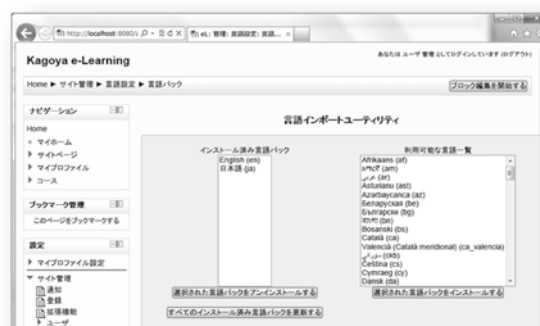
http://localhost:8080/ ρ - ✉ C ✕ eL: 管理: 言語設定: 言語... ✕

Kagoya e-Learning

あなたは ユーザ 管理 としてログインしています (ログアウト)

Home ▶ サイト管理 ▶ 言語設定 ▶ 言語パック

ブロック編集を開始する

ナビゲーション

Home
◦ マイホーム
▶ サイトページ
▶ マイプロファイル
▶ コース

ブックマーク管理

このページをブックマークする

設定

▶ マイプロファイル設定
▼ サイト管理
通知
登録
拡張機能
▶ ユーザ

言語インポートユーティリティ

インストール済み言語パック

English (en)
日本語 (ja)

選択された言語パックをアンインストールする

すべてのインストール済み言語パックを更新する

利用可能な言語一覧

Afrikaans (af)
አማርኛ (am)
عربي (ar)
Asturianu (ast)
Azərbaycanca (az)
Беларуская (be)
Български (bg)
বাংলা (bn)
Bosanski (bs)
Català (ca)
Valencià (Català meridional) (ca_valencia)
کوردی (ckb)
Čeština (cs)
Cymraeg (cy)
Dansk (da)

選択された言語パックをインストールする